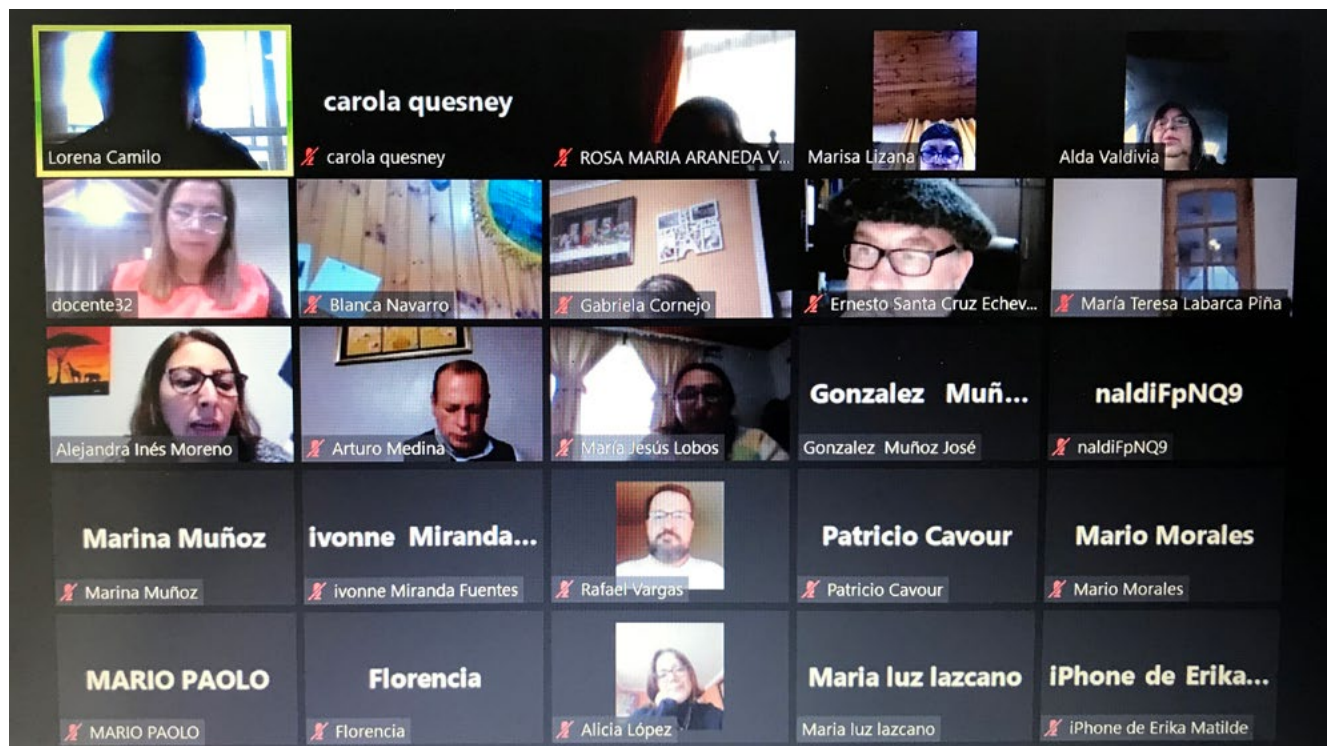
Lorena Camilo

carola quesney
carola quesney

ROSA MARIA ARANEDA V...

Marisa Lizana

Alda Valdivia

docente32

Blanca Navarro

Gabriela Cornejo

Ernesto Santa Cruz Echev...

María Teresa Labarca Piña

Alejandra Inés Moreno

Arturo Medina

María Jesús Lobos

Gonzalez Muñ...
Gonzalez Muñoz José

naldiFpNQ9
naldiFpNQ9

Marina Muñoz
Marina Muñoz

ivonne Miranda...
ivonne Miranda Fuentes

Rafael Vargas

Patricio Cavour
Patricio Cavour

Mario Morales
Mario Morales

MARIO PAOLO
MARIO PAOLO

Florencia
Florencia

Alicia López

Maria luz lazcano
Maria luz lazcano

iPhone de Erika...
iPhone de Erika Matilde